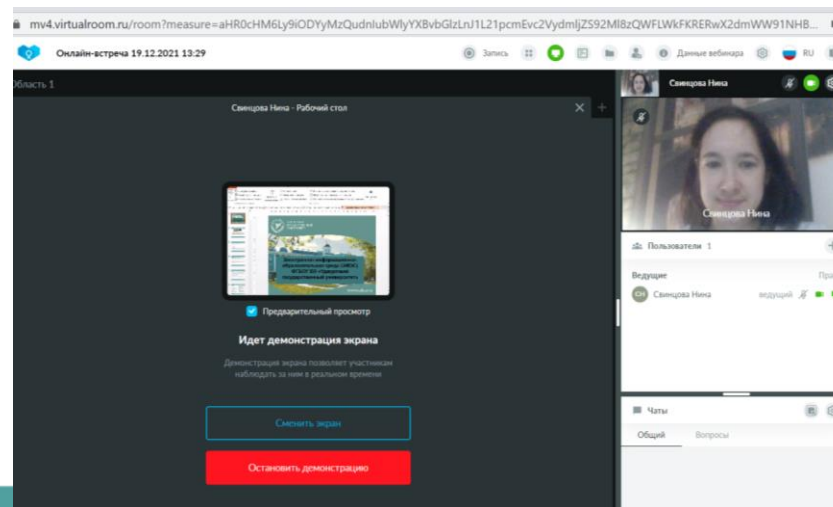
mv4.virtualroom.ru/room?measure=aHR0cHM6Ly9iODYyMzQudnlubWlyYXBvbGlzLnJ1L21pcmEvc2VydmljZS92Ml8zQWFLWkFKRERwX2dmWW91NHB...

Онлайн-встреча 19.12.2021 13:29

Запись

Данные вебинара

RU

Область 1

Свинцова Нина - Рабочий стол

Предварительный просмотр

Идет демонстрация экрана

Демонстрация экрана позволяет участникам наблюдать за ним в реальном времени

Сменить экран

Остановить демонстрацию

Свинцова Нина

Свинцова Нина

Пользователи 1

Ведущие

СН Свинцова Нина ведущий

Чаты

Общий Вопросы